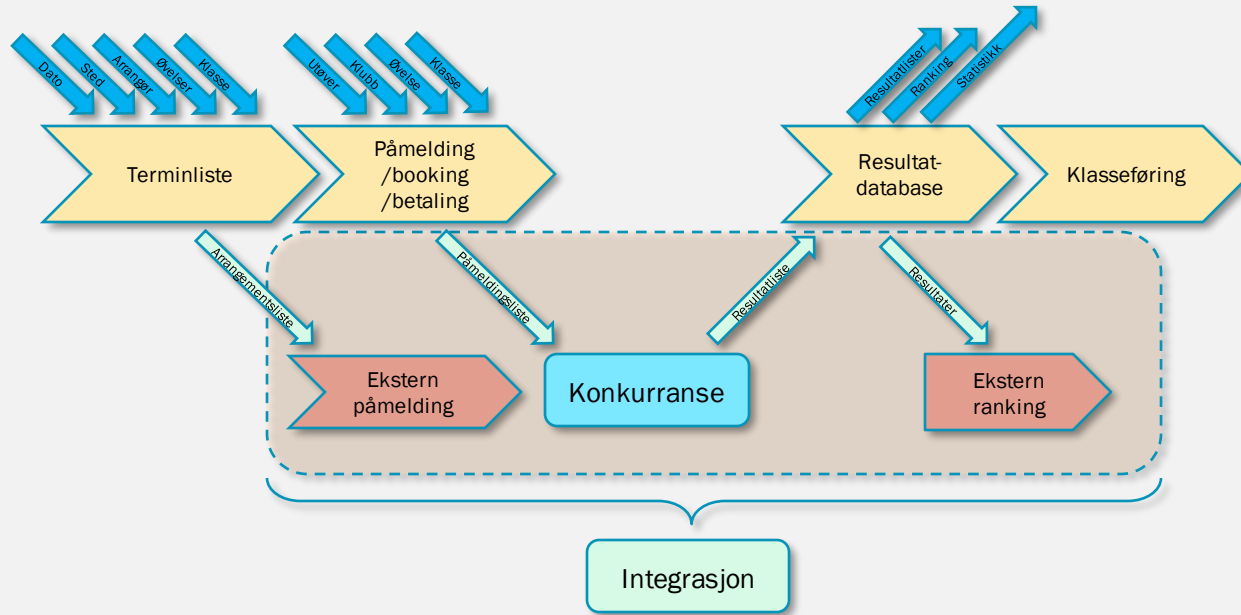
Dato
Sted
Arrangør
Øvelser
Klasse

Utøver
Klubb
Øvelse
Klasse

Resultatlister
Ranking
Statistikk

Terminliste

Påmelding /booking /betaling

Resultat-database

Klasseføring

Arrangementsliste
Påmeldingsliste
Resultatliste
Resultater

Ekstern påmelding

Konkurranse

Ekstern ranking

Integrasjon